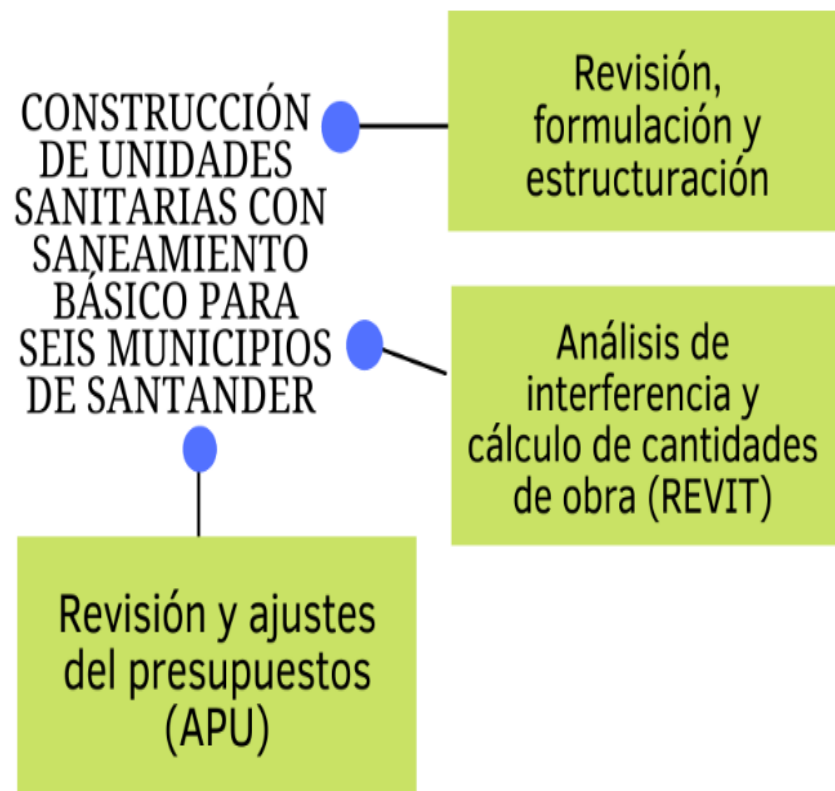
CONSTRUCCIÓN DE UNIDADES SANITARIAS CON SANEAMIENTO BÁSICO PARA SEIS MUNICIPIOS DE SANTANDER

Revisión, formulación y estructuración

Análisis de interferencia y cálculo de cantidades de obra (REVIT)

Revisión y ajustes del presupuestos (APU)